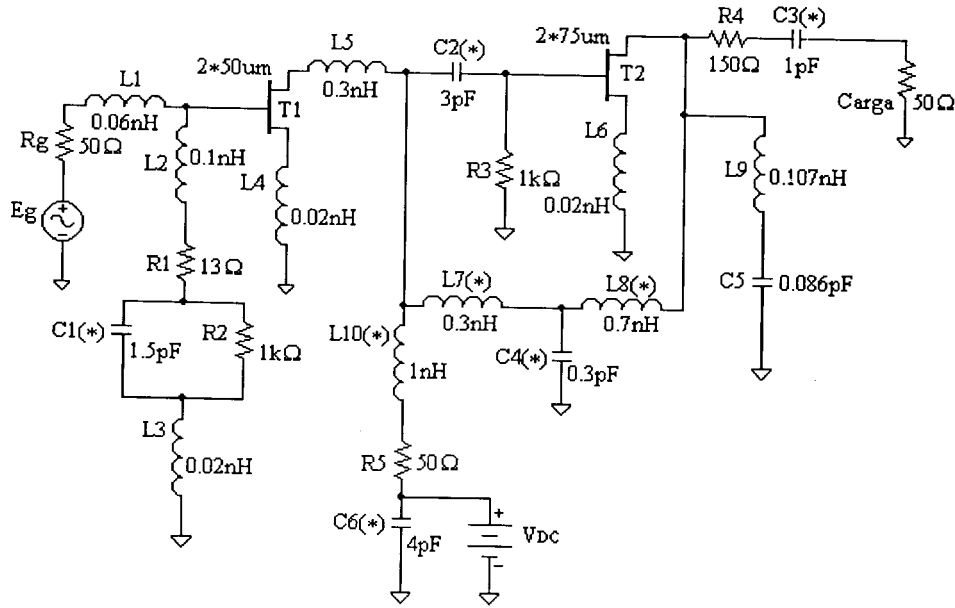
L1
0.06nH
Rg
50Ω
Eg
L2
0.1nH
R1
13Ω
C1(*)
1.5pF
R2
1kΩ
L3
0.02nH
2*50um
T1
L4
0.02nH
L5
0.3nH
C2(*)
3pF
R3
1kΩ
L7(*)
0.3nH
L10(*)
1nH
R5
50Ω
C6(*)
4pF
VDC
C4(*)
0.3pF
2*75um
T2
L6
0.02nH
L8(*)
0.7nH
R4
150Ω
C3(*)
1pF
Carga
50Ω
L9
0.107nH
C5
0.086pF